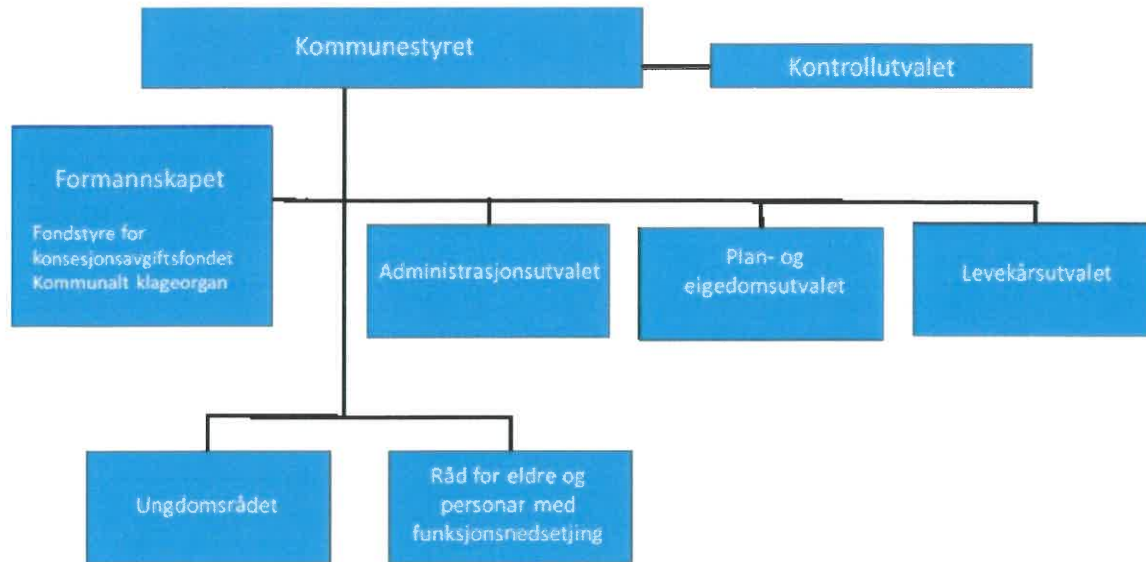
Kommunestyret

Kontrollutvalet

Formannskapet

Fondstyre for konsesjonsavgiftsfondet
Kommunalt klageorgan

Administrasjonsutvalet

Plan- og eigedomsutvalet

Levekårsutvalet

Ungdomsrådet

Råd for eldre og personar med funksjonsnedsetjing